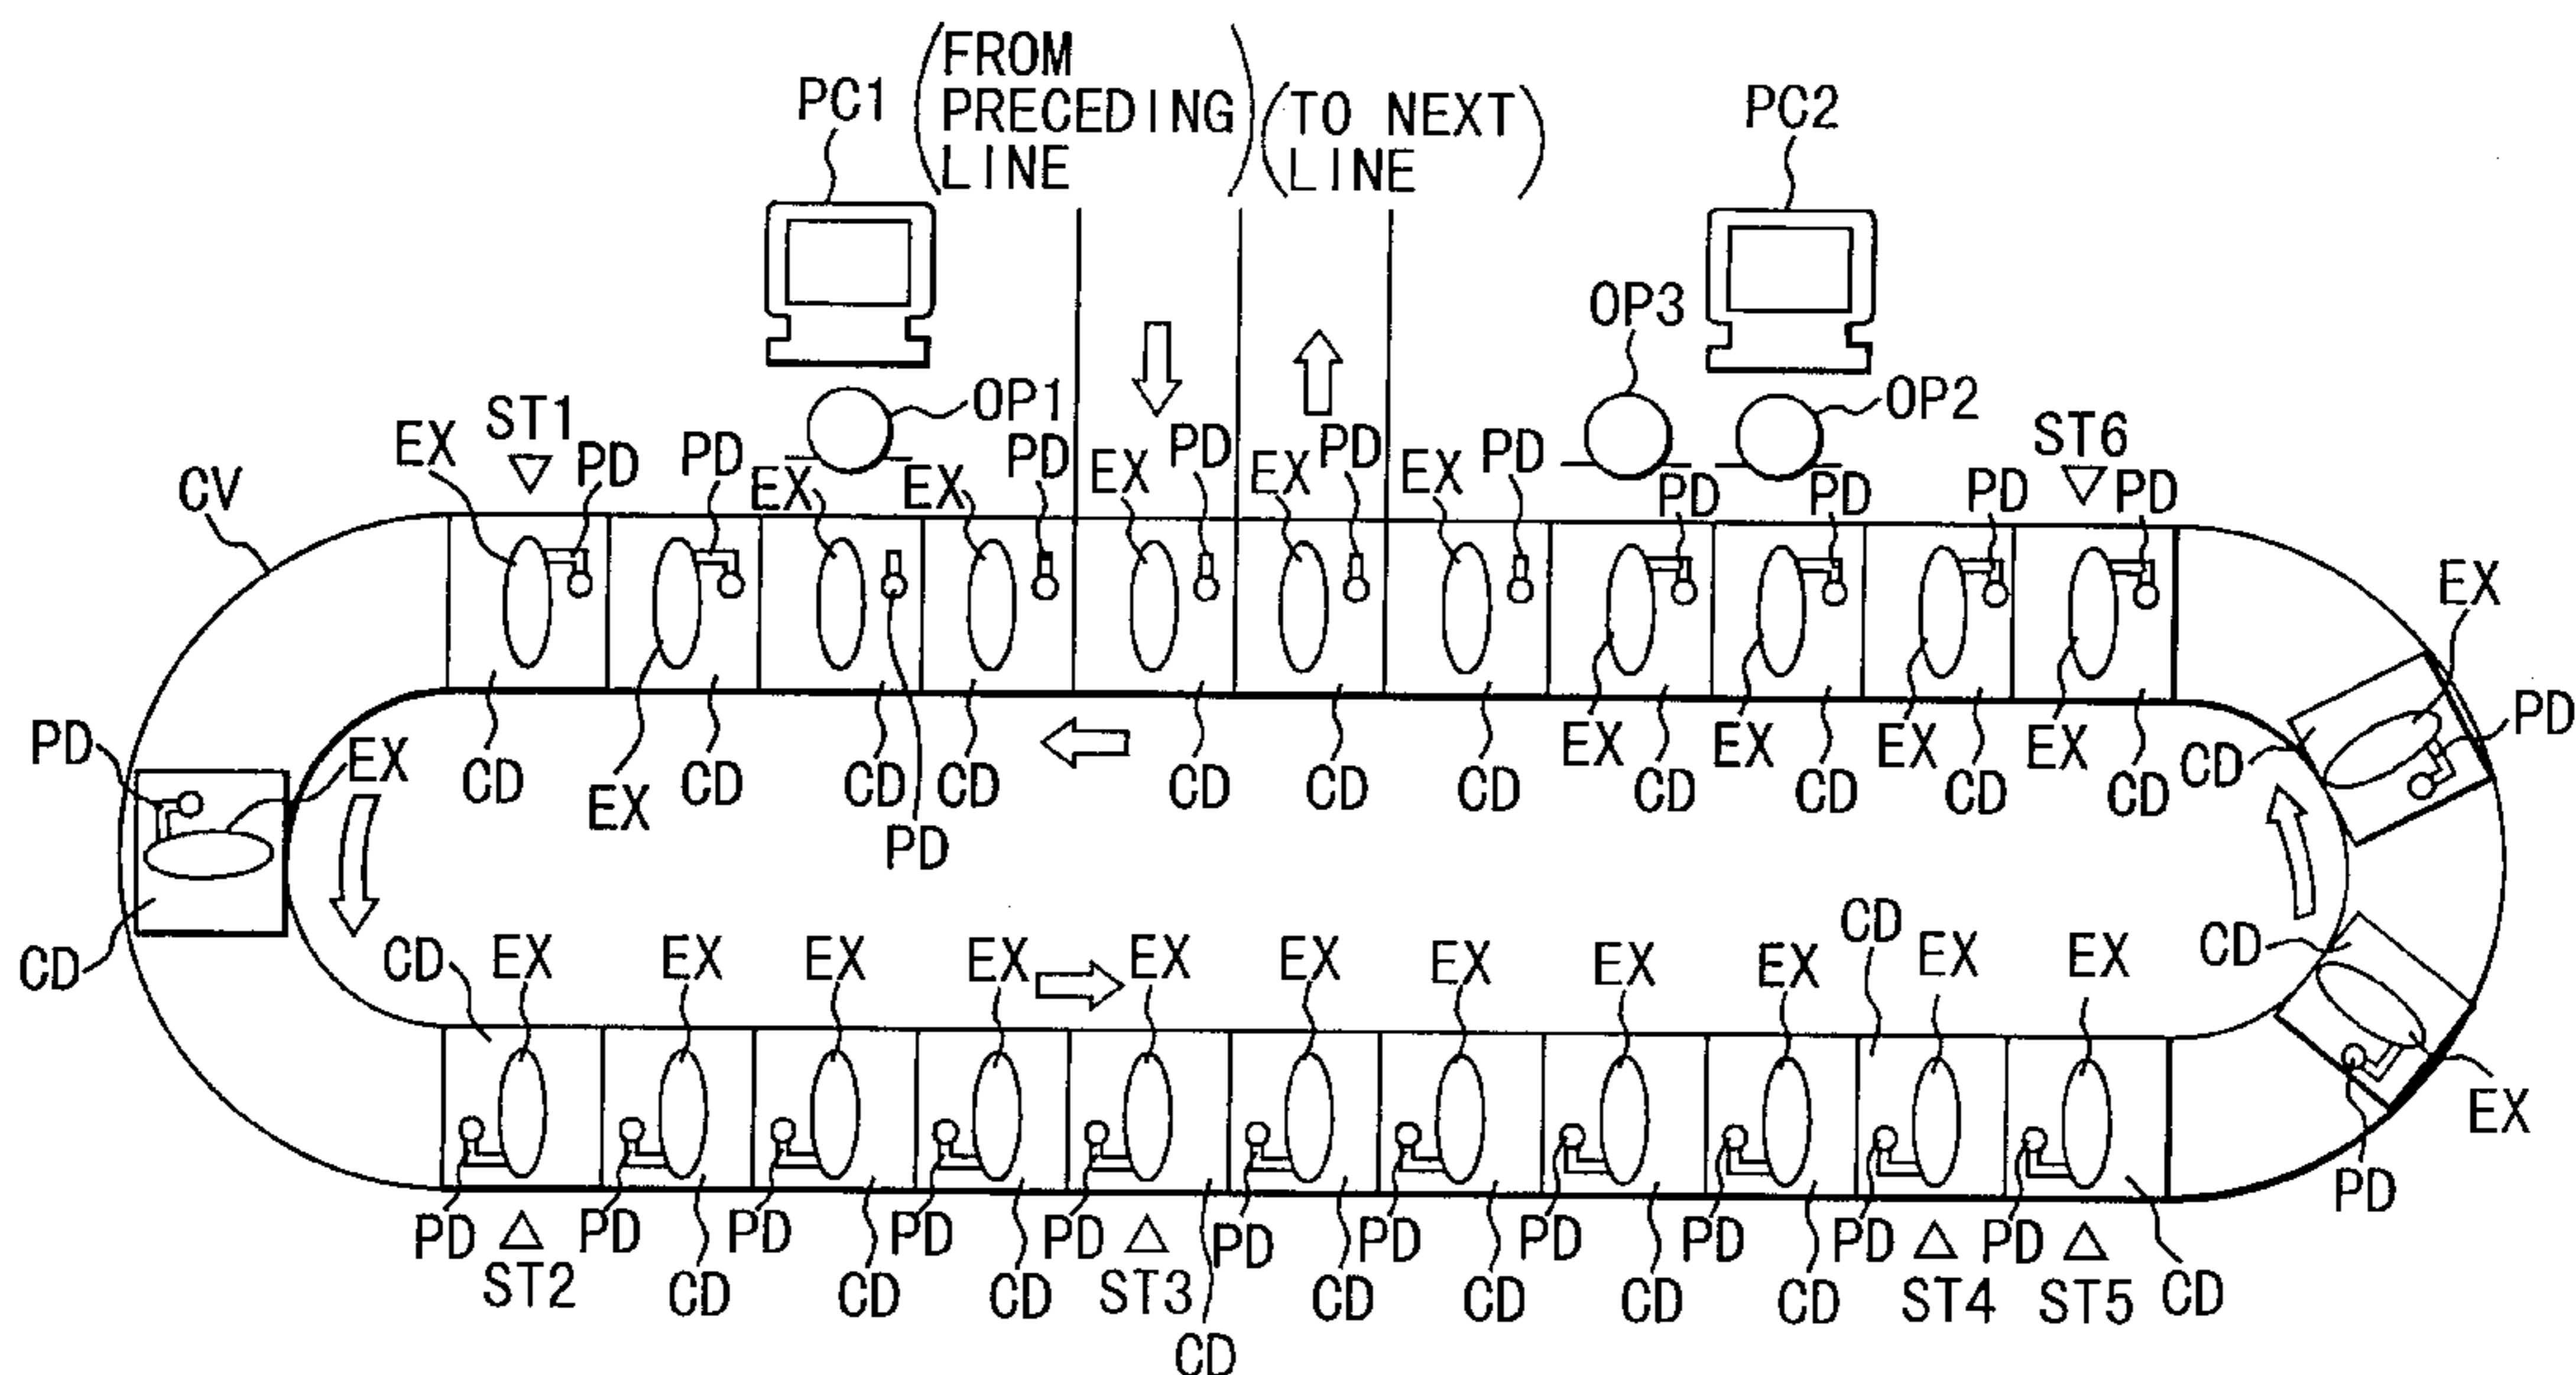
PC1
(FROM PRECEDING LINE)
(TO NEXT LINE)
PC2
OP3
OP1
OP2
ST1
ST6
EX PD PD EX EX PD EX PD EX PD EX PD PD PD PD PD
CV
PD
EX
CD CD CD CD CD CD CD
EX
EX CD EX CD EX CD EX CD
PD
CD
PD
EX
CD
CD
EX
CD EX EX EX EX EX EX EX EX EX CD EX EX
CD
EX
PD
PD ST2 PD CD PD CD PD CD PD ST3 CD PD CD PD CD PD CD PD CD PD ST4 PD ST5 CD
CD